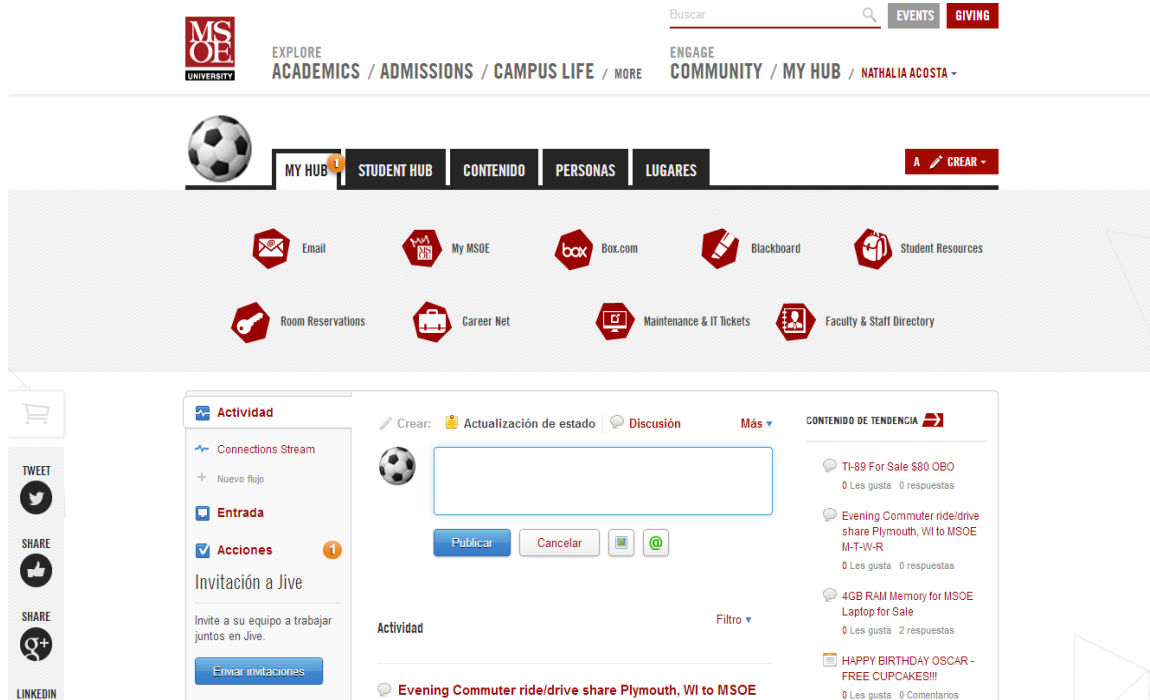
MSOE UNIVERSITY

Buscar

EVENTS GIVING

EXPLORE
ACADEMICS / ADMISSIONS / CAMPUS LIFE / MORE

ENGAGE
COMMUNITY / MY HUB / NATHALIA ACOSTA

MY HUB 1 STUDENT HUB CONTENIDO PERSONAS LUGARES

A CREAR

Email
My MSOE
Box.com
Blackboard
Student Resources
Room Reservations
Career Net
Maintenance & IT Tickets
Faculty & Staff Directory

TWEET
SHARE
SHARE
LINKEDIN

Actividad
Connections Stream
Nuevo flujo
Entrada
Acciones 1
Invitación a Jive
Invite a su equipo a trabajar juntos en Jive.
Enviar invitaciones

Crear: Actualización de estado Discusión Más

Publicar Cancelar

Actividad Filtro

Evening Commuter ride/drive share Plymouth, WI to MSOE

CONTENIDO DE TENDENCIA

TI-89 For Sale $80 OBO
0 Les gusta 0 respuestas

Evening Commuter ride/drive share Plymouth, WI to MSOE M-T-W-R
0 Les gusta 0 respuestas

4GB RAM Memory for MSOE Laptop for Sale
0 Les gusta 2 respuestas

HAPPY BIRTHDAY OSCAR - FREE CUPCAKES!!!
0 Les gusta 0 Comentarios